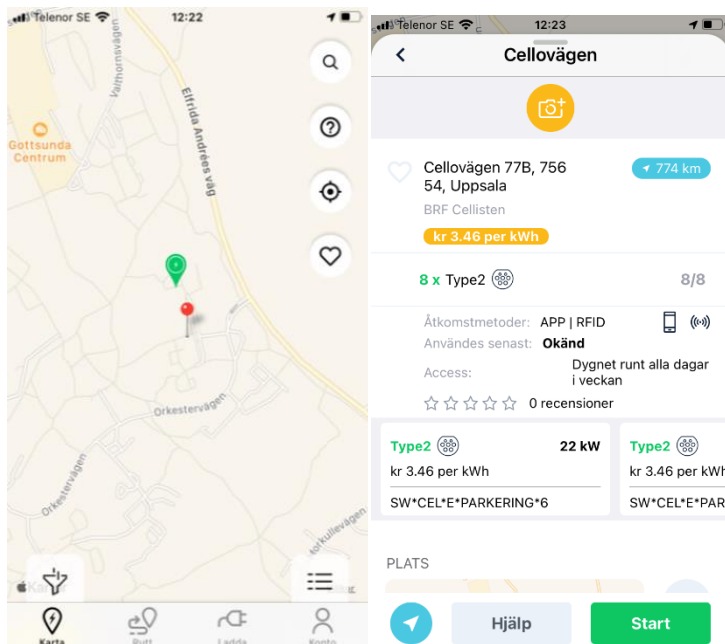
Telenor SE 12:22

Gottsunda Centrum

Valthornsvägen

Elfrida Andrées väg

Orkestervägen

Orkestervägen

Morkullevägen

Karta

Rutt

Ladda

Konto

Telenor SE 12:23

Cellovägen

Cellovägen 77B, 756 54, Uppsala

774 km

BRF Cellisten

kr 3.46 per kWh

8 x Type2

8/8

Åtkomstmetoder: APP | RFID

Användes senast: Okänd

Access: Dygnet runt alla dagar i veckan

0 recensioner

| Type2 | 22 kW |
|---|---|
| kr 3.46 per kWh | |
| SW*CEL*E*PARKERING*6 | |

Type2

kr 3.46 per kWh

SW*CEL*E*PAR

PLATS

Hjälp

Start